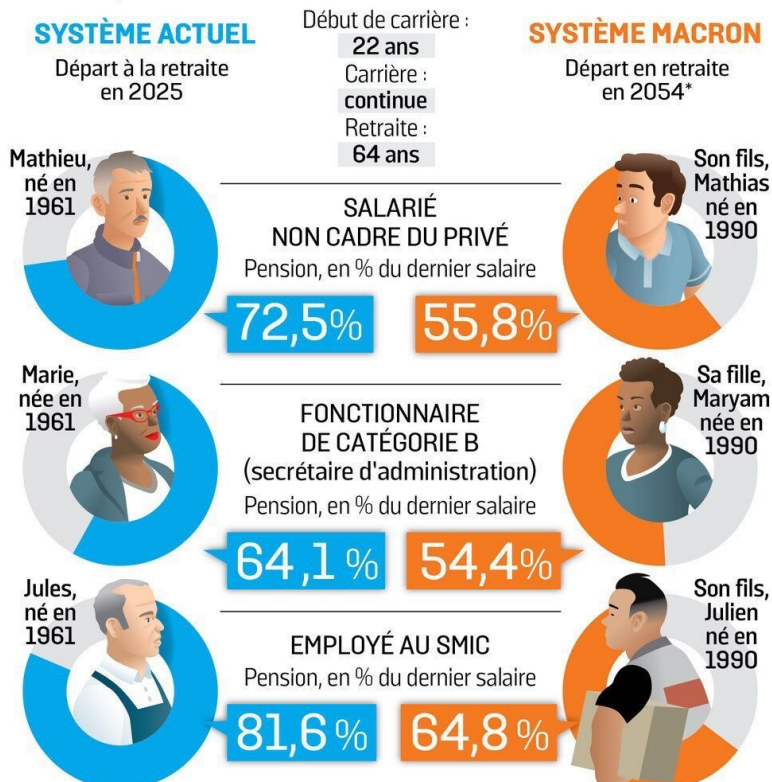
SYSTÈME ACTUEL
Départ à la retraite en 2025

Début de carrière :
22 ans
Carrière :
continue
Retraite :
64 ans

SYSTÈME MACRON
Départ en retraite en 2054*

Mathieu, né en 1961

Son fils, Mathias né en 1990

SALARIÉ NON CADRE DU PRIVÉ
Pension, en % du dernier salaire

72,5%

55,8%

Marie, née en 1961

Sa fille, Maryam née en 1990

FONCTIONNAIRE DE CATÉGORIE B
(secrétaire d'administration)
Pension, en % du dernier salaire

64,1 %

54,4%

Jules, né en 1961

Son fils, Julien né en 1990

EMPLOYÉ AU SMIC
Pension, en % du dernier salaire

81,6 %

64,8 %